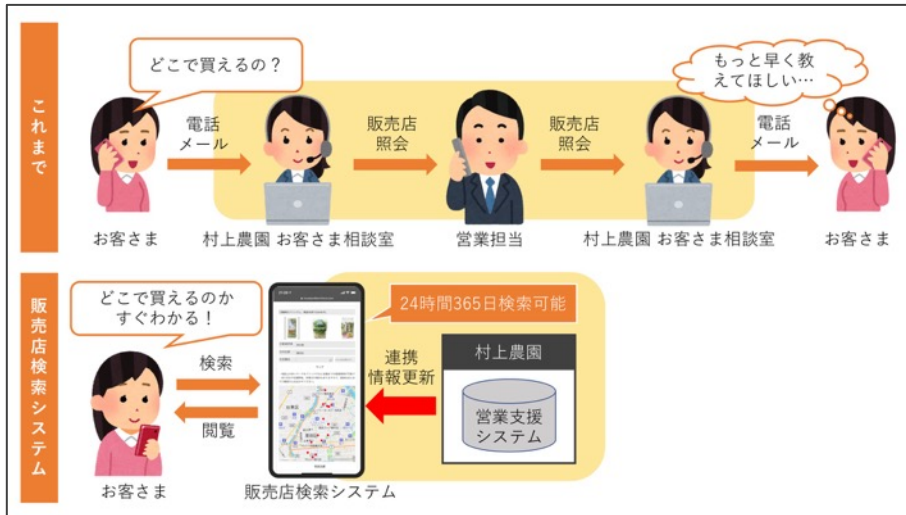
これまで

どこで買えるの？

電話
メール

販売店
照会

販売店
照会

電話
メール

もっと早く教えてほしい…

お客さま

村上農園 お客さま相談室

営業担当

村上農園 お客さま相談室

お客さま

販売店検索システム

どこで買えるのかすぐわかる！

24時間365日検索可能

検索

閲覧

連携
情報更新

村上農園

営業支援
システム

お客さま

販売店検索システム